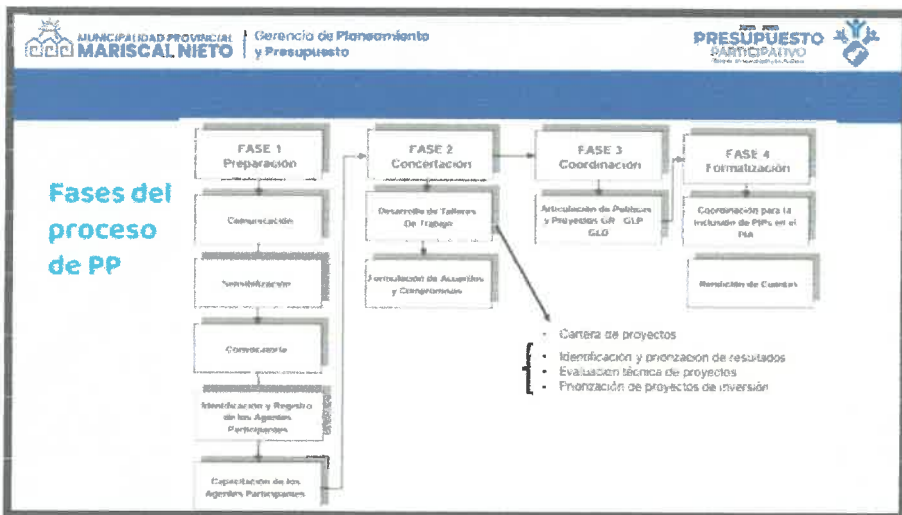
MUNICIPALIDAD PROVINCIAL MARISCAL NIETO | Gerencia de Planeamiento y Presupuesto

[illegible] PRESUPUESTO PARTICIPATIVO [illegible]

Fases del proceso de PP

FASE 1 Preparación

Comunicación

Sensibilización

Convocatoria

Identificación y Registro de los Agentes Participantes

Capacitación de los Agentes Participantes

FASE 2 Concertación

Desarrollo de Talleres De Trabajo

Formulación de Acuerdos y Compromisos

FASE 3 Coordinación

Articulación de Políticas y Proyectos GR - GLP GLD

FASE 4 Formalización

Coordinación para la inclusión de PIPs en el PIA

Rendición de Cuentas

- Cartera de proyectos
- Identificación y priorización de resultados
- Evaluación técnica de proyectos
- Priorización de proyectos de inversión